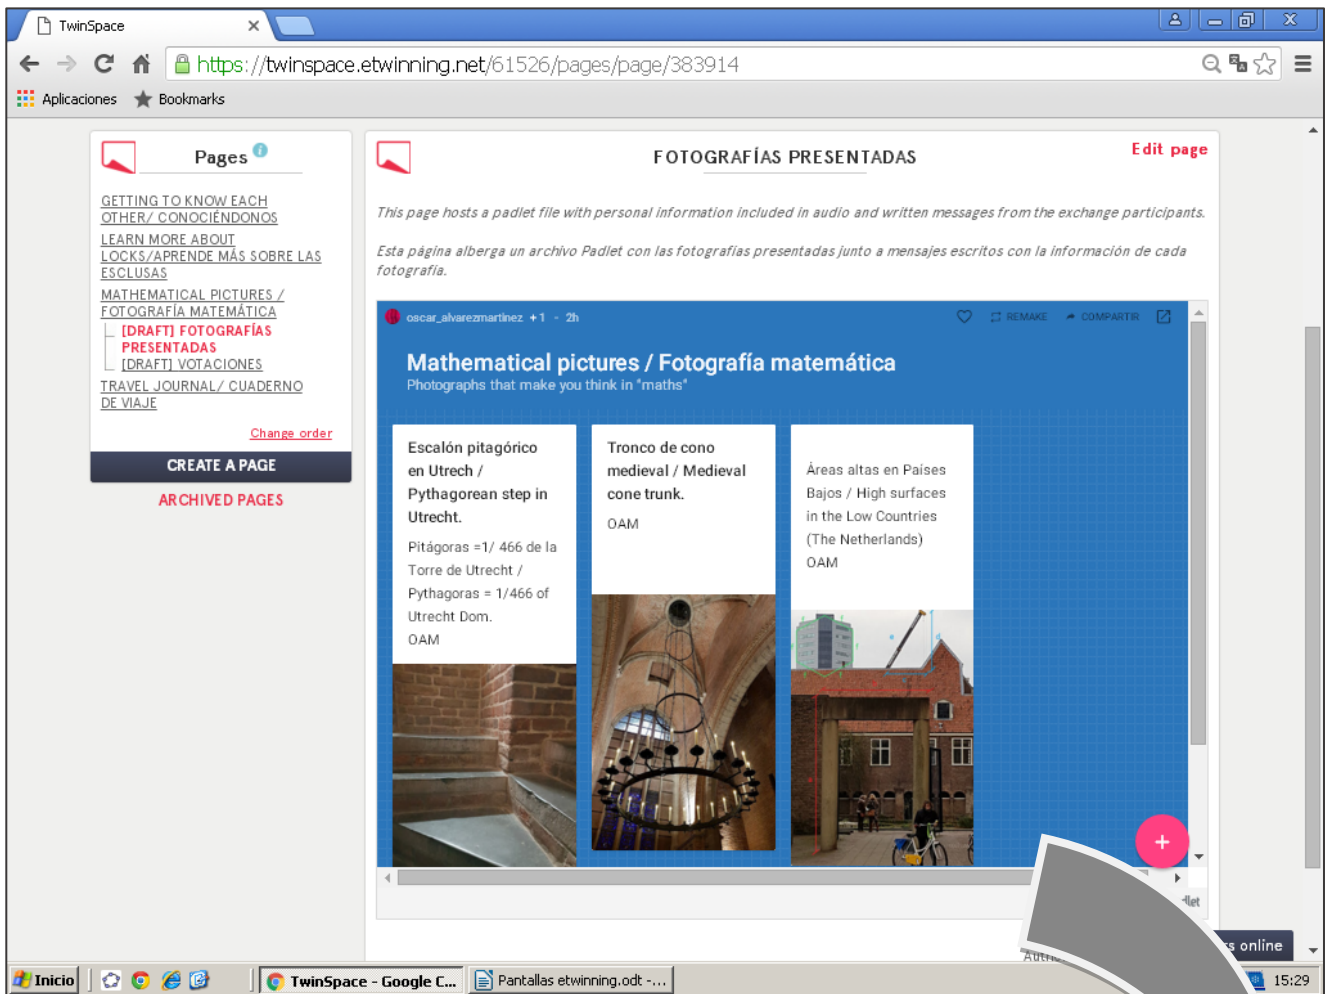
TwinSpace

https://twinspace.etwinning.net/61526/pages/page/383914

Aplicaciones Bookmarks

Pages

GETTING TO KNOW EACH OTHER/ CONOCIÉNDONOS
LEARN MORE ABOUT LOCKS/APRENDE MÁS SOBRE LAS ESCLUSAS
MATHEMATICAL PICTURES / FOTOGRAFÍA MATEMÁTICA
[DRAFT] FOTOGRAFÍAS PRESENTADAS
[DRAFT] VOTACIONES
TRAVEL JOURNAL/ CUADERNO DE VIAJE

Change order

CREATE A PAGE

ARCHIVED PAGES

FOTOGRAFÍAS PRESENTADAS

Edit page

This page hosts a padlet file with personal information included in audio and written messages from the exchange participants.

Esta página alberga un archivo Padlet con las fotografías presentadas junto a mensajes escritos con la información de cada fotografía.

oscar_alvarezmartinez +1 · 2h

REMAKE COMPARTIR

Mathematical pictures / Fotografía matemática
Photographs that make you think in "maths"

Escalón pitagórico en Utrech / Pythagorean step in Utrecht.

Pitágoras =1/ 466 de la Torre de Utrecht / Pythagoras = 1/466 of Utrecht Dom.

OAM

Tronco de cono medieval / Medieval cone trunk.

OAM

Áreas altas en Países Bajos / High surfaces in the Low Countries (The Netherlands)

OAM

+

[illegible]let

Autr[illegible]

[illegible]s online

Inicio

TwinSpace - Google C...

Pantallas etwinning.odt -...

15:29